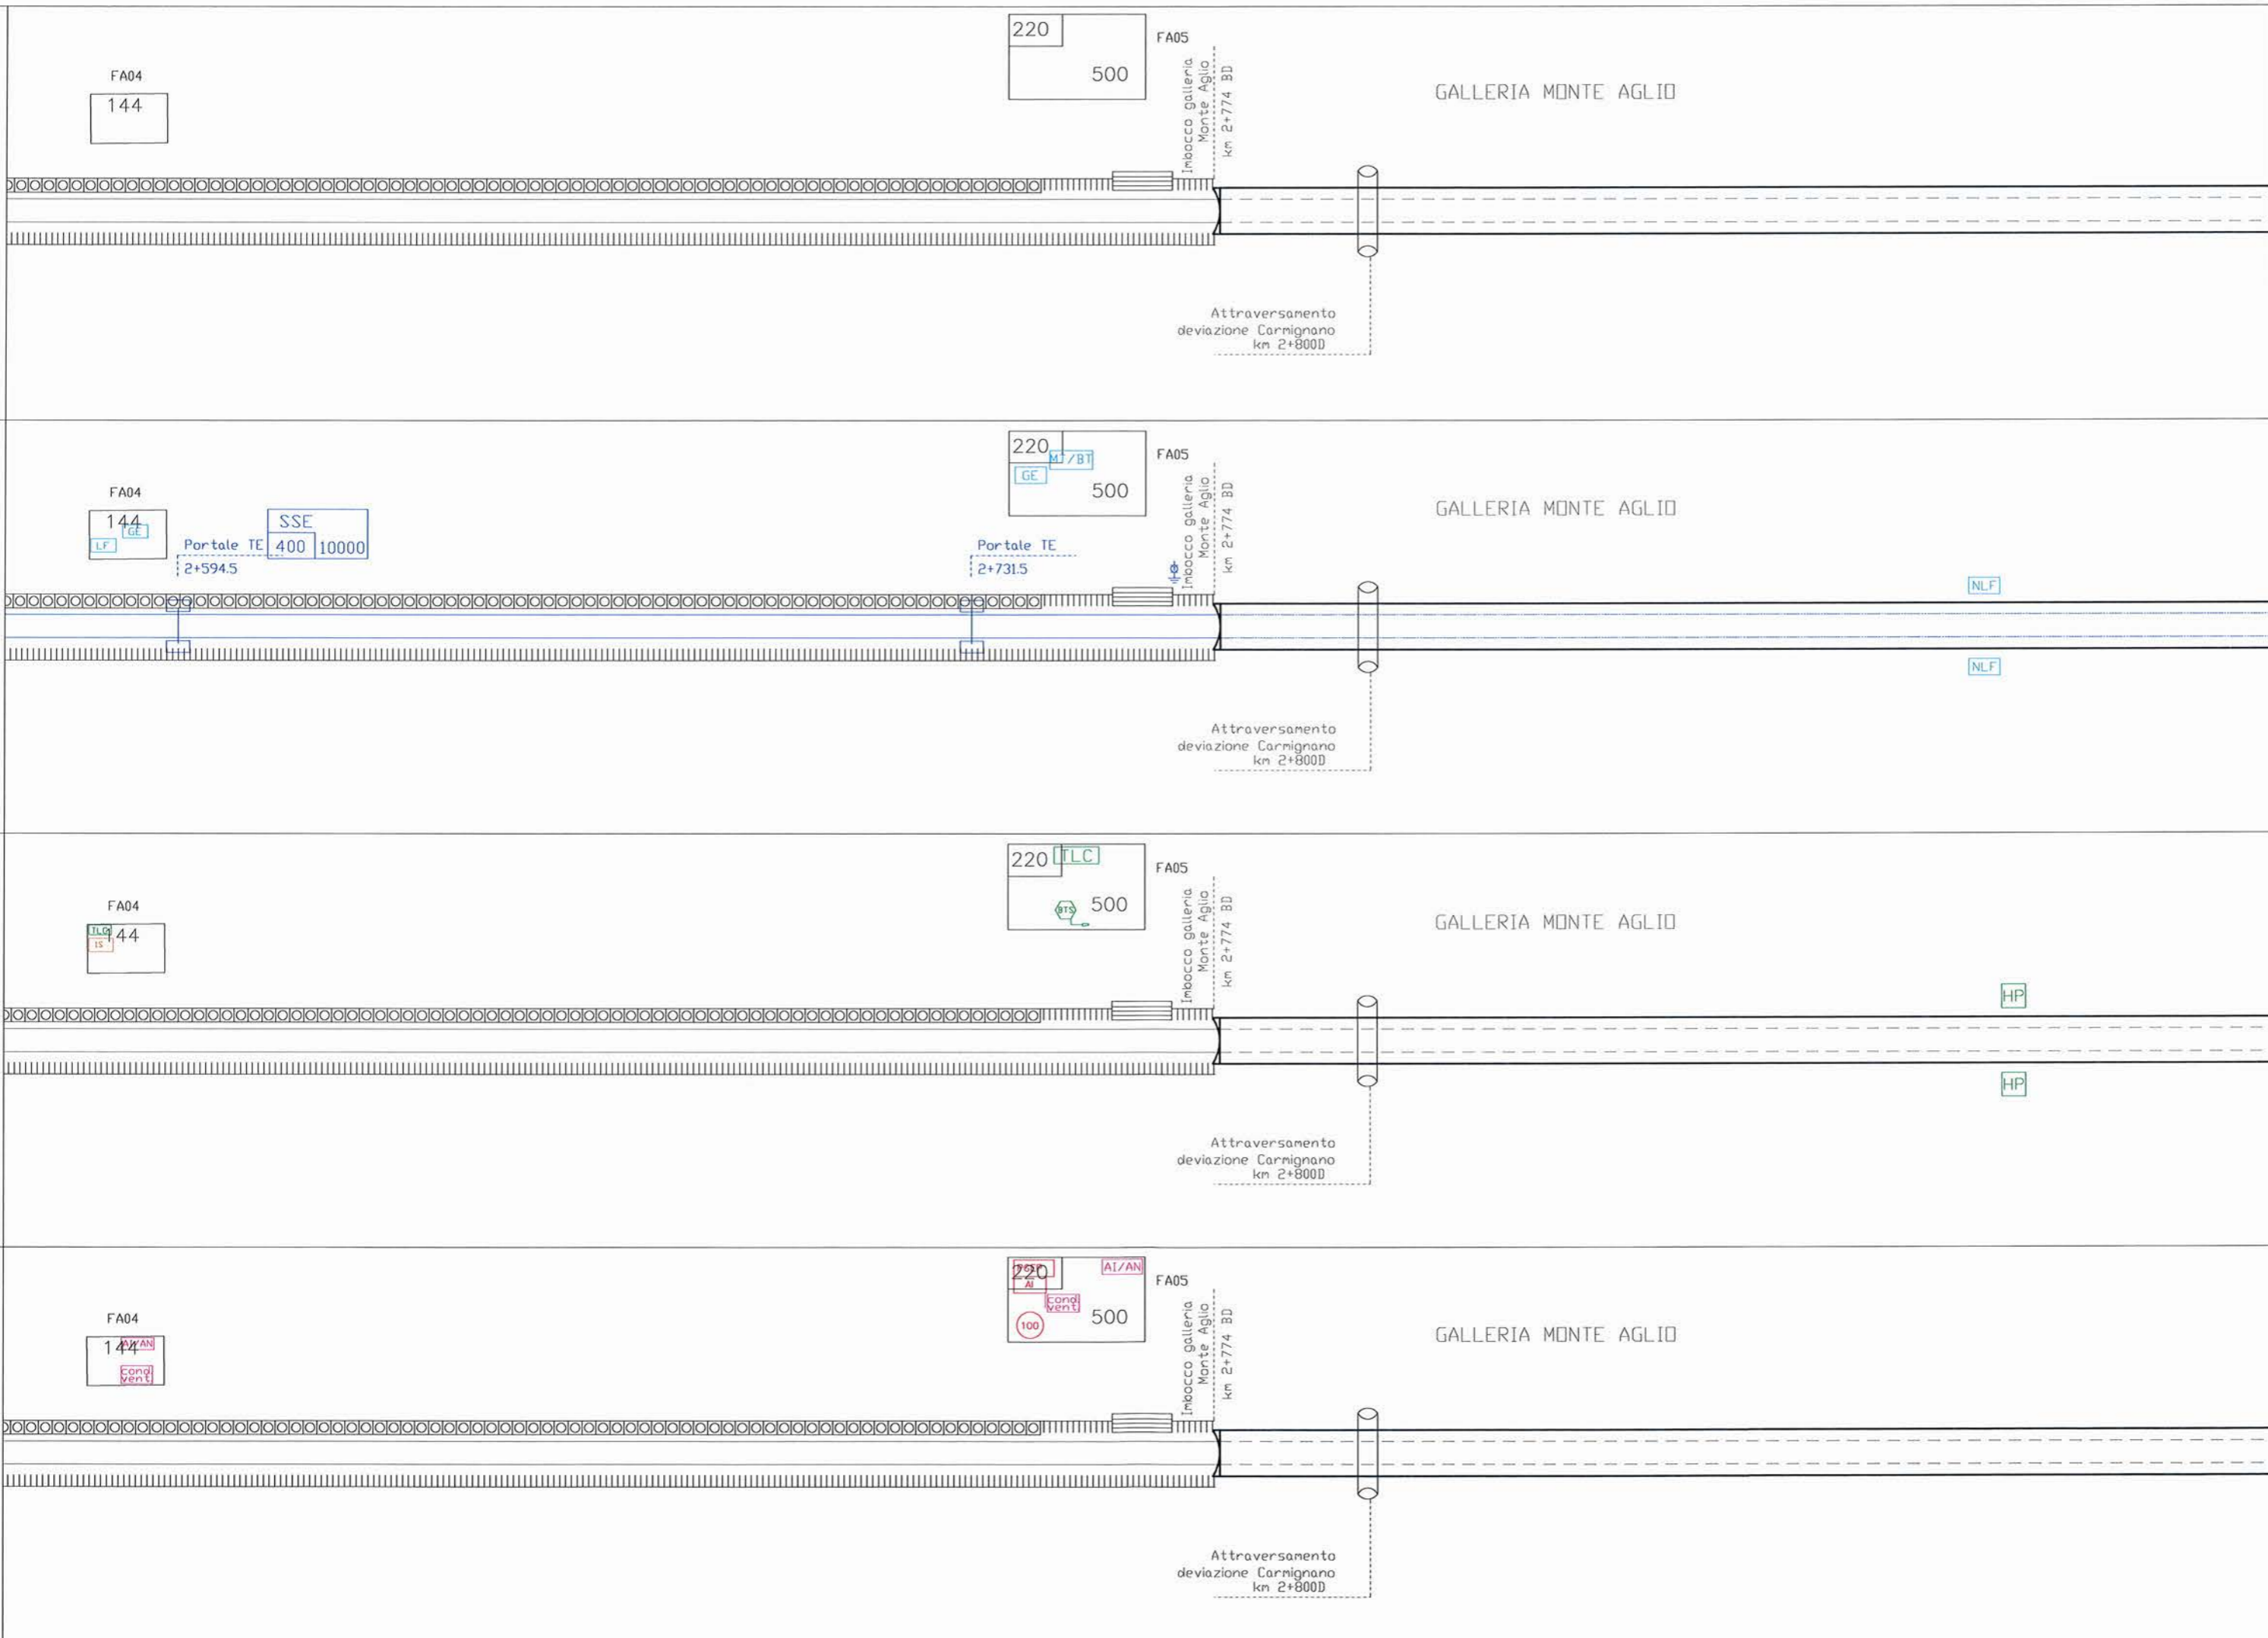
FA04
144

220
500

FA05

Imbocco galleria Monte Aglio km 2+774 BD

GALLERIA MONTE AGLIO

Attraversamento deviazione Carmignano km 2+800D

FA04
144
GE
LF

SSE
400
10000

Portale TE
2+594.5

220
MT/BT
GE
500

FA05

Portale TE
2+731.5

Imbocco galleria Monte Aglio km 2+774 BD

GALLERIA MONTE AGLIO

NLF

NLF

Attraversamento deviazione Carmignano km 2+800D

FA04
TLC
IS
144

220
TLC
BTS
500

FA05

Imbocco galleria Monte Aglio km 2+774 BD

GALLERIA MONTE AGLIO

HP

HP

Attraversamento deviazione Carmignano km 2+800D

FA04
144
AI/AN
cond
vent

220
AI
AI/AN
cond
vent
100
500

FA05

Imbocco galleria Monte Aglio km 2+774 BD

GALLERIA MONTE AGLIO

Attraversamento deviazione Carmignano km 2+800D